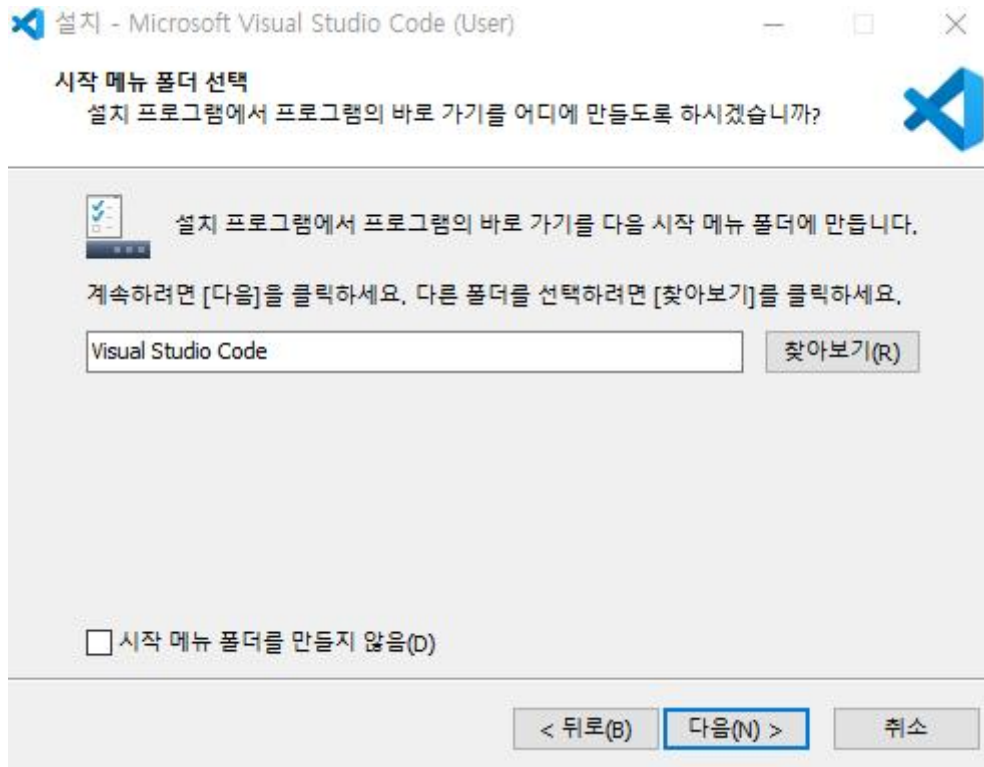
설치 - Microsoft Visual Studio Code (User)

시작 메뉴 폴더 선택
설치 프로그램에서 프로그램의 바로 가기를 어디에 만들도록 하시겠습니까?

설치 프로그램에서 프로그램의 바로 가기를 다음 시작 메뉴 폴더에 만듭니다.

계속하려면 [다음]을 클릭하세요. 다른 폴더를 선택하려면 [찾아보기]를 클릭하세요.

Visual Studio Code

찾아보기(R)

시작 메뉴 폴더를 만들지 않음(D)

< 뒤로(B)

다음(N) >

취소